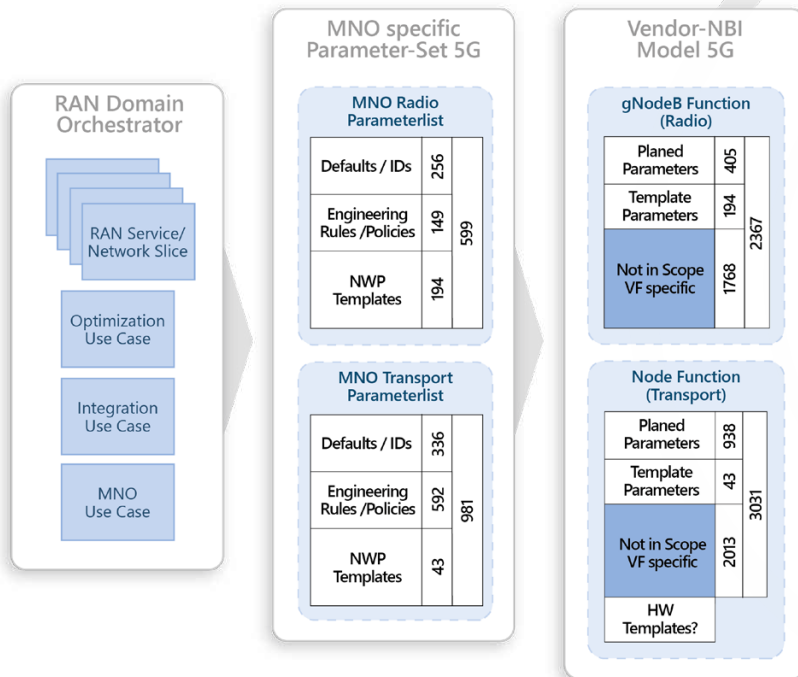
RAN Domain Orchestrator

RAN Service/ Network Slice

Optimization Use Case

Integration Use Case

MNO Use Case

MNO specific Parameter-Set 5G

MNO Radio Parameterlist

| Defaults / IDs | 256 | 599 |
|---|---|---|
| Engineering Rules /Policies | 149 | |
| NWP Templates | 194 | |

MNO Transport Parameterlist

| Defaults / IDs | 336 | 981 |
|---|---|---|
| Engineering Rules /Policies | 592 | |
| NWP Templates | 43 | |

Vendor-NBI Model 5G

gNodeB Function (Radio)

| Planed Parameters | 405 | 2367 |
|---|---|---|
| Template Parameters | 194 | |
| Not in Scope VF specific | 1768 | |

Node Function (Transport)

| Planed Parameters | 938 | 3031 |
|---|---|---|
| Template Parameters | 43 | |
| Not in Scope VF specific | 2013 | |
| HW Templates? | | |